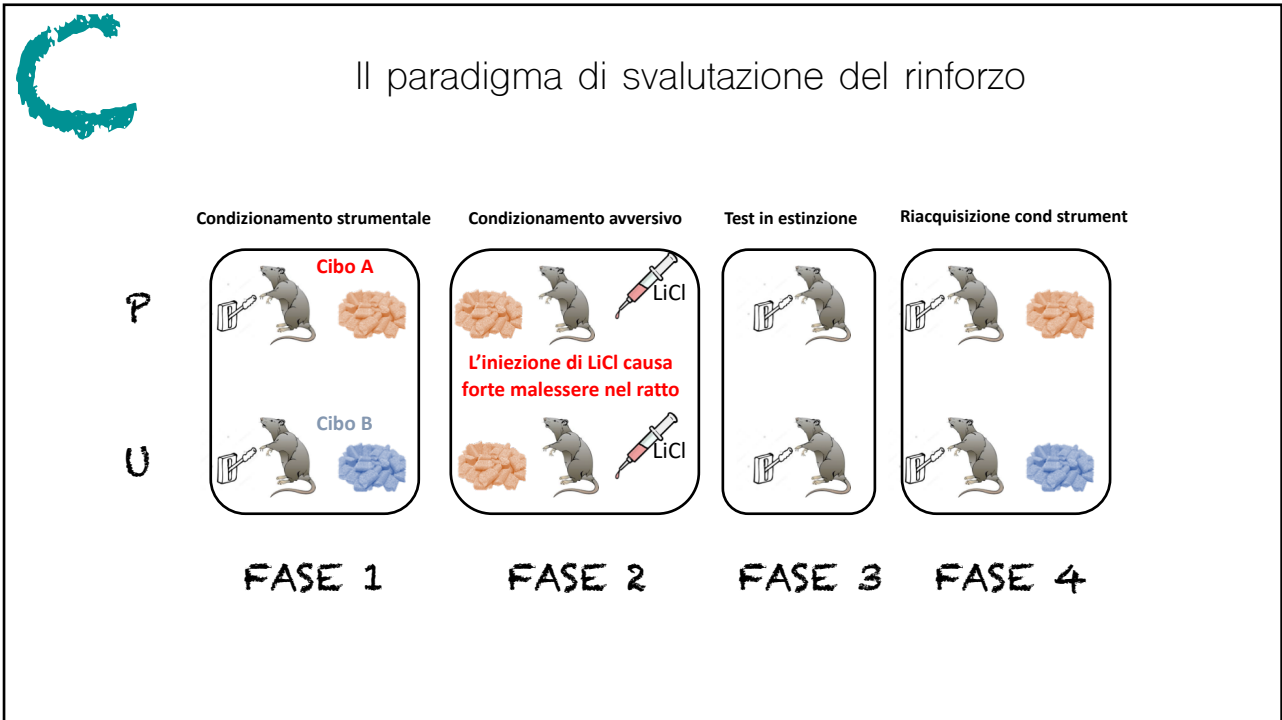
Il paradigma di svalutazione del rinforzo

Condizionamento strumentale

Condizionamento avversivo

Test in estinzione

Riacquisizione cond strument

P

Cibo A

LiCl

L'iniezione di LiCl causa forte malessere nel ratto

U

Cibo B

LiCl

FASE 1

FASE 2

FASE 3

FASE 4